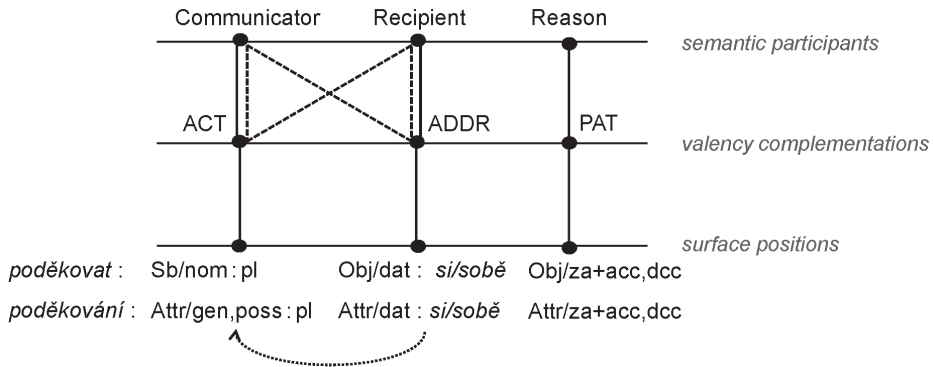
Communicator Recipient Reason

semantic participants

ACT ADDR PAT

valency complementations

surface positions

poděkovat : Sb/nom : pl Obj/dat : si/sobě Obj/za+acc,dcc

poděkování : Attr/gen,poss : pl Attr/dat : si/sobě Attr/za+acc,dcc